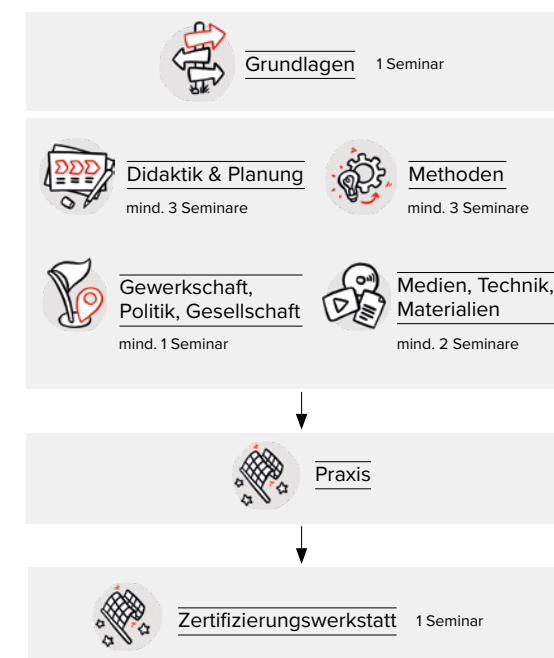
Grundlagen 1 Seminar

Didaktik & Planung
mind. 3 Seminare

Methoden
mind. 3 Seminare

Gewerkschaft, Politik, Gesellschaft
mind. 1 Seminar

Medien, Technik, Materialien
mind. 2 Seminare

Praxis

Zertifizierungswerkstatt 1 Seminar